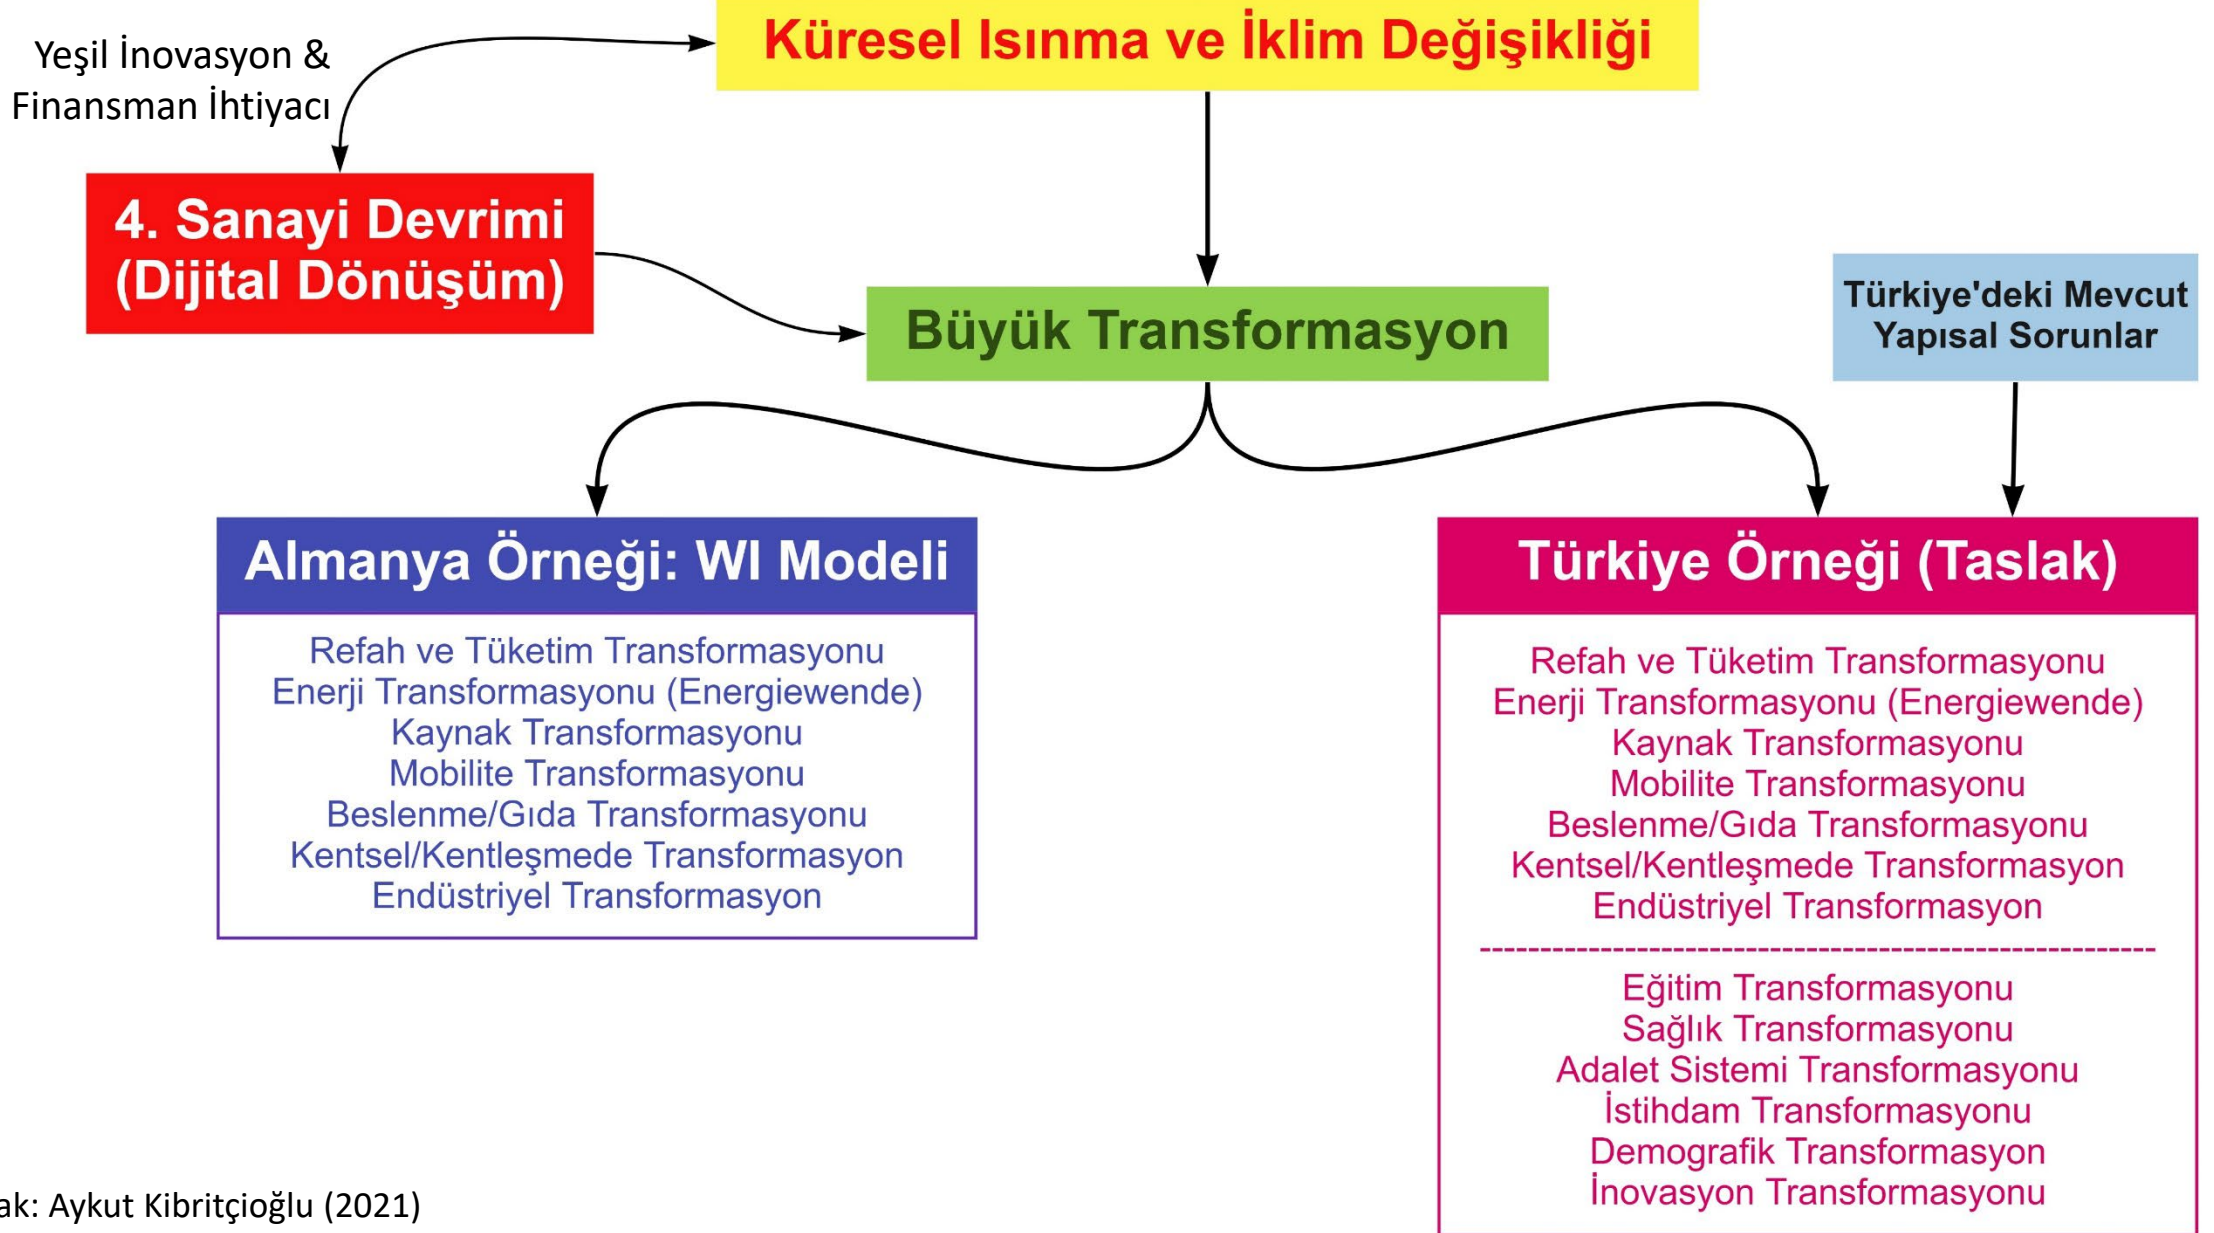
Küresel Isınma ve İklim Değişikliği

Yeşil İnovasyon & Finansman İhtiyacı

4. Sanayi Devrimi (Dijital Dönüşüm)

Büyük Transformasyon

Türkiye'deki Mevcut Yapısal Sorunlar

Almanya Örneği: WI Modeli

Refah ve Tüketim Transformasyonu
Enerji Transformasyonu (Energiewende)
Kaynak Transformasyonu
Mobilite Transformasyonu
Beslenme/Gıda Transformasyonu
Kentsel/Kentleşmede Transformasyon
Endüstriyel Transformasyon

Türkiye Örneği (Taslak)

Refah ve Tüketim Transformasyonu
Enerji Transformasyonu (Energiewende)
Kaynak Transformasyonu
Mobilite Transformasyonu
Beslenme/Gıda Transformasyonu
Kentsel/Kentleşmede Transformasyon
Endüstriyel Transformasyon
------------------------------------------------------------
Eğitim Transformasyonu
Sağlık Transformasyonu
Adalet Sistemi Transformasyonu
İstihdam Transformasyonu
Demografik Transformasyon
İnovasyon Transformasyonu

ak: Aykut Kibritçioğlu (2021)